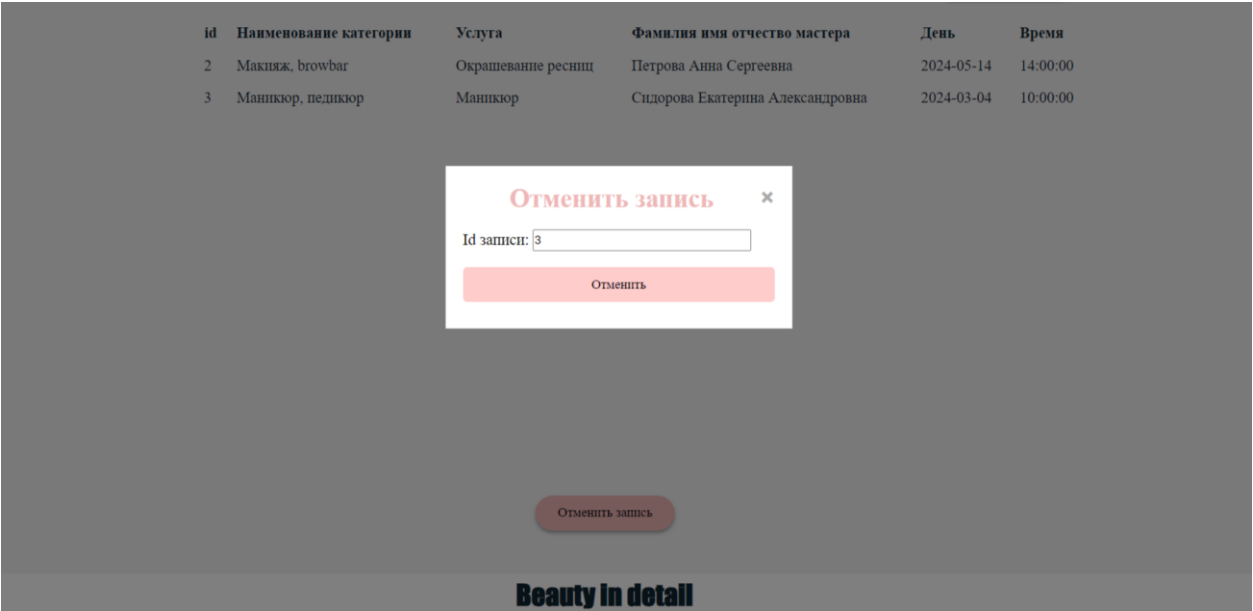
| id | Наименование категории | Услуга | Фамилия имя отчество мастера | День | Время |
|---|---|---|---|---|---|
| 2 | Макияж, browbar | Окрашевание ресниц | Петрова Анна Сергеевна | 2024-05-14 | 14:00:00 |
| 3 | Маникюр, педикюр | Маникюр | Сидорова Екатерина Александровна | 2024-03-04 | 10:00:00 |

Отменить запись ×

Id записи: 3

Отменить

Отменить запись

Beauty in detail